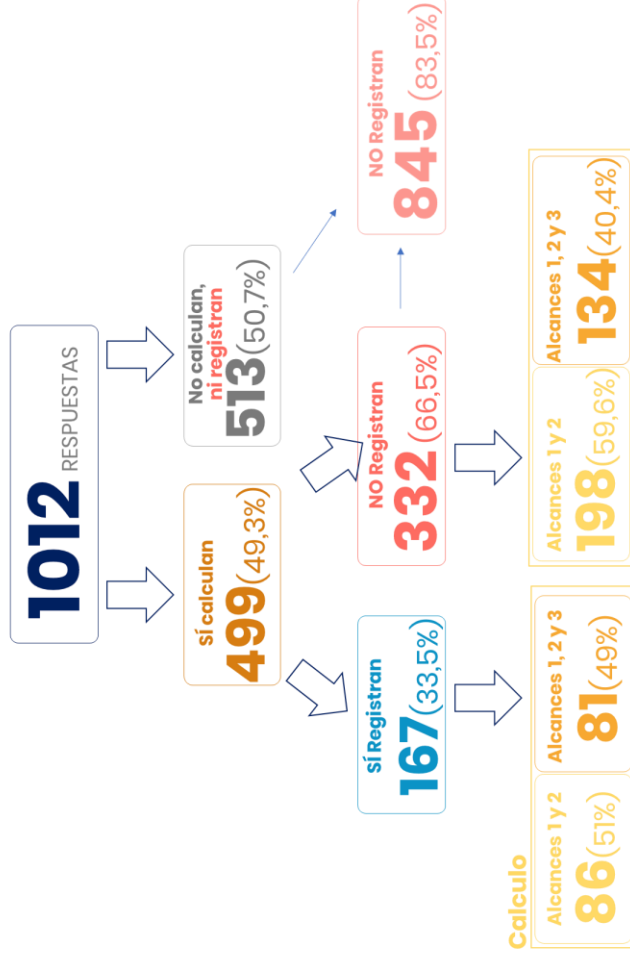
1012 RESPUESTAS

No calculan, ni registran
513(50,7%)

Sí calculan
499(49,3%)

NO Registran
845(83,5%)

NO Registran
332(66,5%)

Sí Registran
167(33,5%)

Alcances 1, 2 y 3
134(40,4%)

Alcances 1 y 2
198(59,6%)

Alcances 1, 2 y 3
81(49%)

Alcances 1 y 2
86(51%)

Calculo